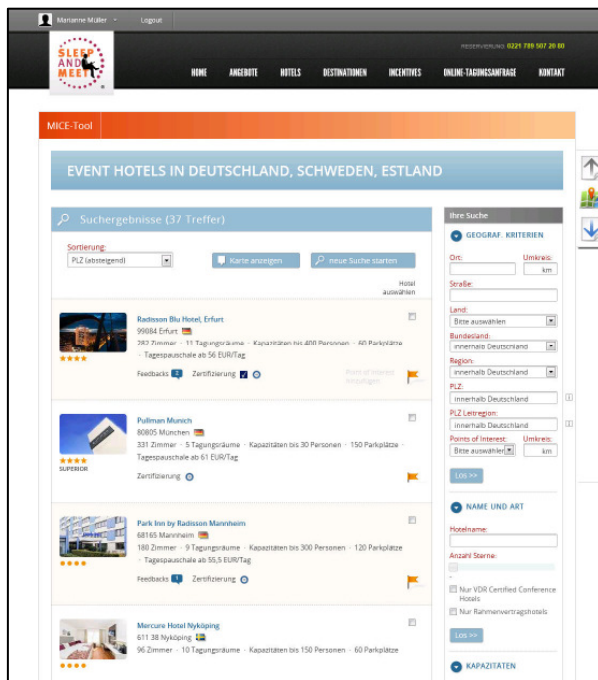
Marianne Müller Logout

SLEEP AND MEET

RESERVIERUNG 0221 789 507 20 00

HOME ANGEBOTE HOTELS DESTINATIONEN INCENTIVES ONLINE-TAGUNGSANFRAGE KONTAKT

MICE-Tool

EVENT HOTELS IN DEUTSCHLAND, SCHWEDEN, ESTLAND

Suchergebnisse (37 Treffer)

Sortierung:
PLZ (absteigend)

Karte anzeigen

neue Suche starten

Hotel auswählen

Radisson Blu Hotel, Erfurt
99084 Erfurt
282 Zimmer · 11 Tagungsräume · Kapazitäten bis 400 Personen · 60 Parkplätze · Tagespauschale ab 56 EUR/Tag
Feedbacks 2 Zertifizierung
Point of Interest hinzufügen

Pullman Munich
80805 München
331 Zimmer · 5 Tagungsräume · Kapazitäten bis 30 Personen · 150 Parkplätze · Tagespauschale ab 61 EUR/Tag
SUPERIOR
Zertifizierung

Park Inn by Radisson Mannheim
68165 Mannheim
180 Zimmer · 9 Tagungsräume · Kapazitäten bis 300 Personen · 120 Parkplätze · Tagespauschale ab 55,5 EUR/Tag
Feedbacks 1 Zertifizierung

Mercure Hotel Nyköping
611 38 Nyköping
96 Zimmer · 10 Tagungsräume · Kapazitäten bis 150 Personen · 60 Parkplätze

Ihre Suche

GEOGRAF. KRITERIEN
Ort:
Umkreis:
km
Straße:
Land:
Bitte auswählen
Bundesland:
innerhalb Deutschland
Region:
innerhalb Deutschland
PLZ:
innerhalb Deutschland
PLZ Leitregion:
innerhalb Deutschland
Points of Interest:
Umkreis:
Bitte auswählen
km
Los >>

NAME UND ART
Hotelname:
Anzahl Sterne:
Nur VDR Certified Conference Hotels
Nur Rahmenvertragshotels
Los >>

KAPAZITÄTEN